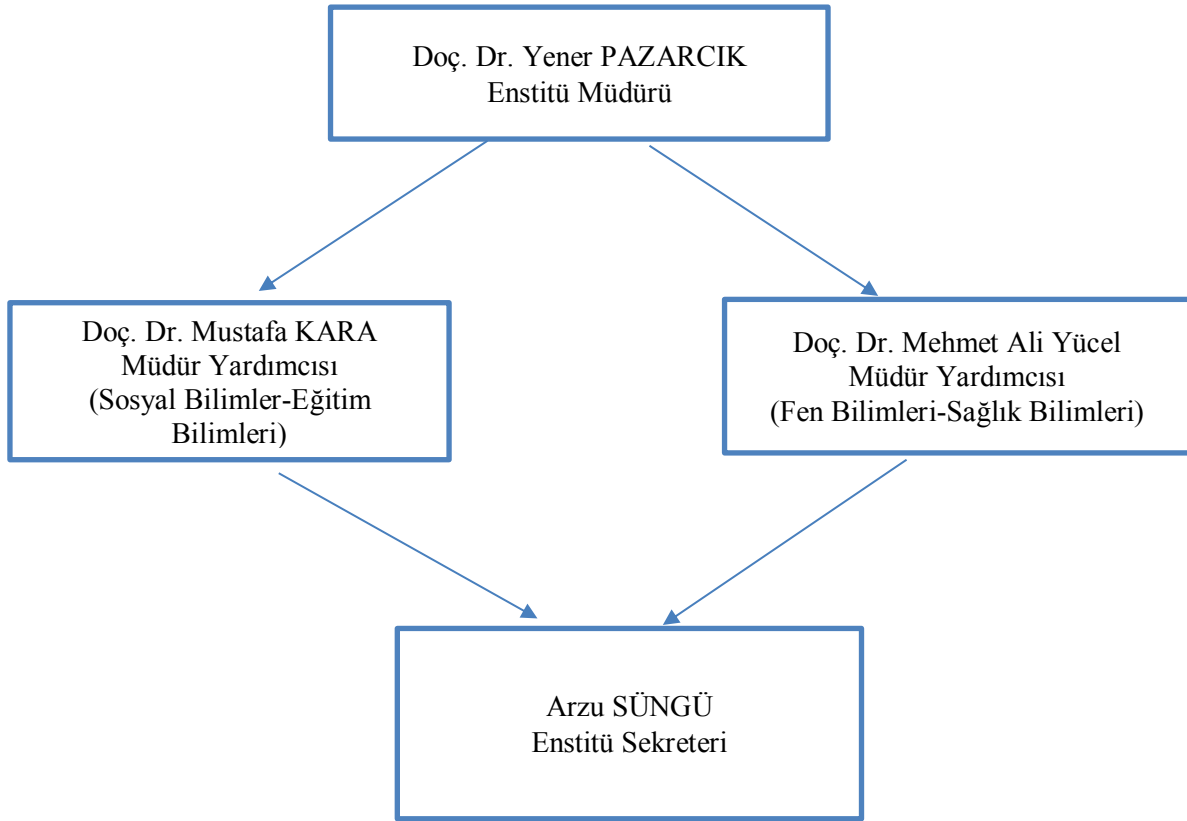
Doç. Dr. Yener PAZARCIK
Enstitü Müdürü

Doç. Dr. Mustafa KARA
Müdür Yardımcısı
(Sosyal Bilimler-Eğitim Bilimleri)

Doç. Dr. Mehmet Ali Yücel
Müdür Yardımcısı
(Fen Bilimleri-Sağlık Bilimleri)

Arzu SÜNGÜ
Enstitü Sekreteri